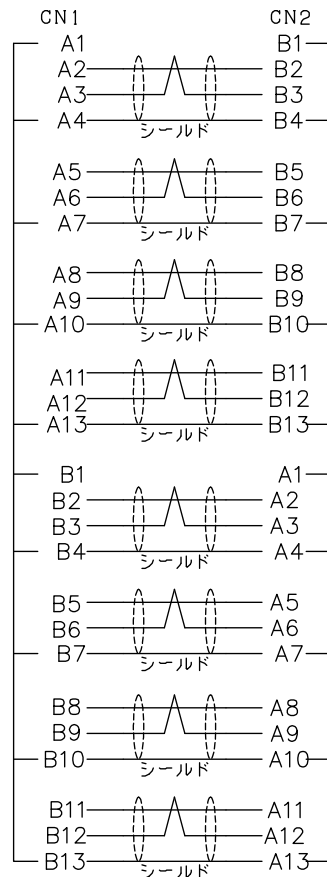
CN1
CN2
A1
B1
A2
B2
A3
B3
A4
シールド
B4
A5
B5
A6
B6
A7
シールド
B7
A8
B8
A9
B9
A10
シールド
B10
A11
B11
A12
B12
A13
シールド
B13
B1
A1
B2
A2
B3
A3
B4
シールド
A4
B5
A5
B6
A6
B7
シールド
A7
B8
A8
B9
A9
B10
シールド
A10
B11
A11
B12
A12
B13
シールド
A13